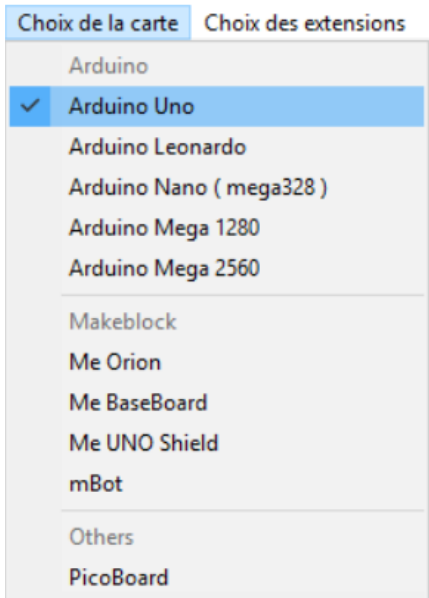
Choix de la carte Choix des extensions

Arduino
✓ Arduino Uno
Arduino Leonardo
Arduino Nano ( mega328 )
Arduino Mega 1280
Arduino Mega 2560

Makeblock
Me Orion
Me BaseBoard
Me UNO Shield
mBot

Others
PicoBoard